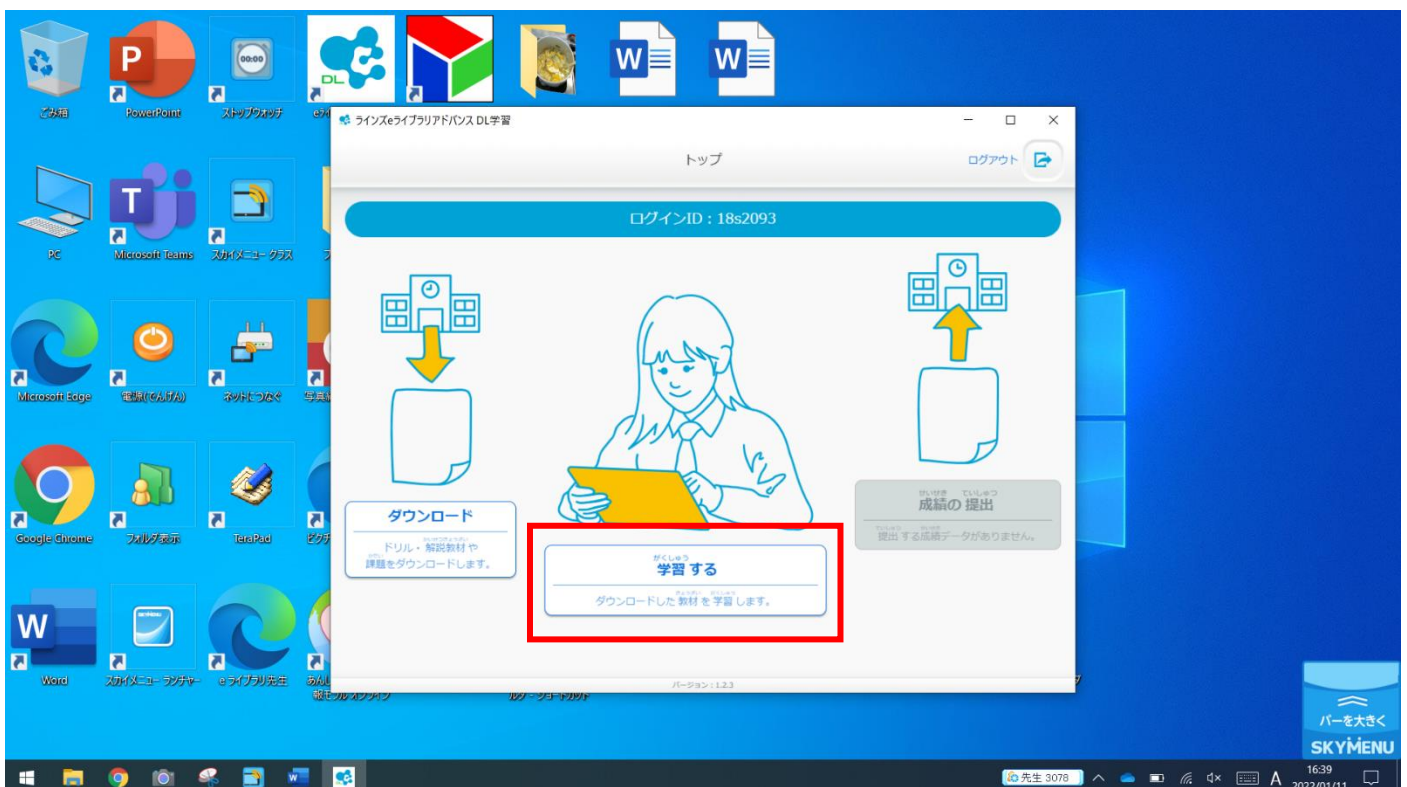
ごみ箱
PowerPoint
ストップウォッチ
PC
Microsoft Teams
スカイメニュー クラス
Microsoft Edge
電源(でんげん)
ネットにつなぐ
Google Chrome
フォルダ表示
TeraPad
Word
スカイメニュー ランチャー
e ライブラリ先生

ラインズeライブラリアドバンス DL学習
トップ
ログアウト
ログインID：18s2093
ダウンロード
ドリル・解説教材や課題をダウンロードします。
学習する
ダウンロードした教材を学習します。
成績の提出
提出する成績データがありません。
バージョン：1.2.3

バーを大きく
SKYMENU
先生 3078
A
16:39
2022/01/11